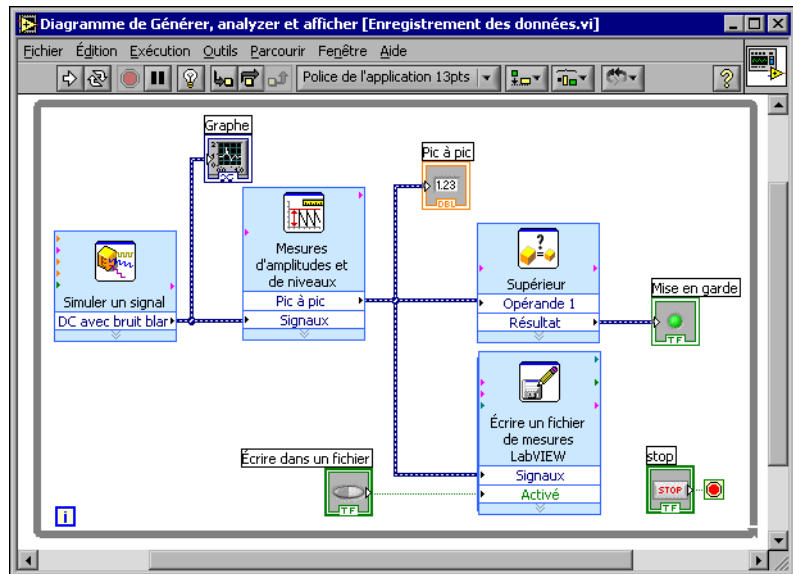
Diagramme de Générer, analyzer et afficher [Enregistrement des données.vi]

Fichier Édition Exécution Outils Parcourir Fenêtre Aide

Police de l'application 13pts

Graphe

Pic à pic

1.23

DBL

Simuler un signal

DC avec bruit blar

Mesures d'amplitudes et de niveaux

Pic à pic

Signaux

Supérieur

Opérande 1

Résultat

Mise en garde

TF

Écrire un fichier de mesures LabVIEW

Signaux

Activé

Écrire dans un fichier

TF

stop

STOP

TF

i